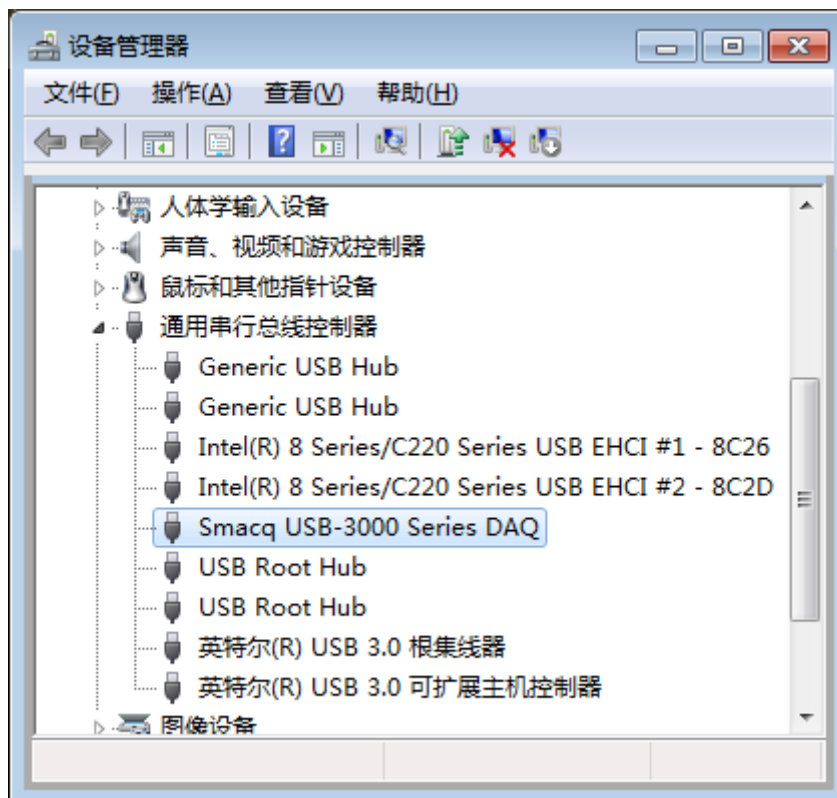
设备管理器

文件(F) 操作(A) 查看(V) 帮助(H)

人体学输入设备
声音、视频和游戏控制器
鼠标和其他指针设备
通用串行总线控制器
Generic USB Hub
Generic USB Hub
Intel(R) 8 Series/C220 Series USB EHCI #1 - 8C26
Intel(R) 8 Series/C220 Series USB EHCI #2 - 8C2D
Smacq USB-3000 Series DAQ
USB Root Hub
USB Root Hub
英特尔(R) USB 3.0 根集线器
英特尔(R) USB 3.0 可扩展主机控制器
图像设备